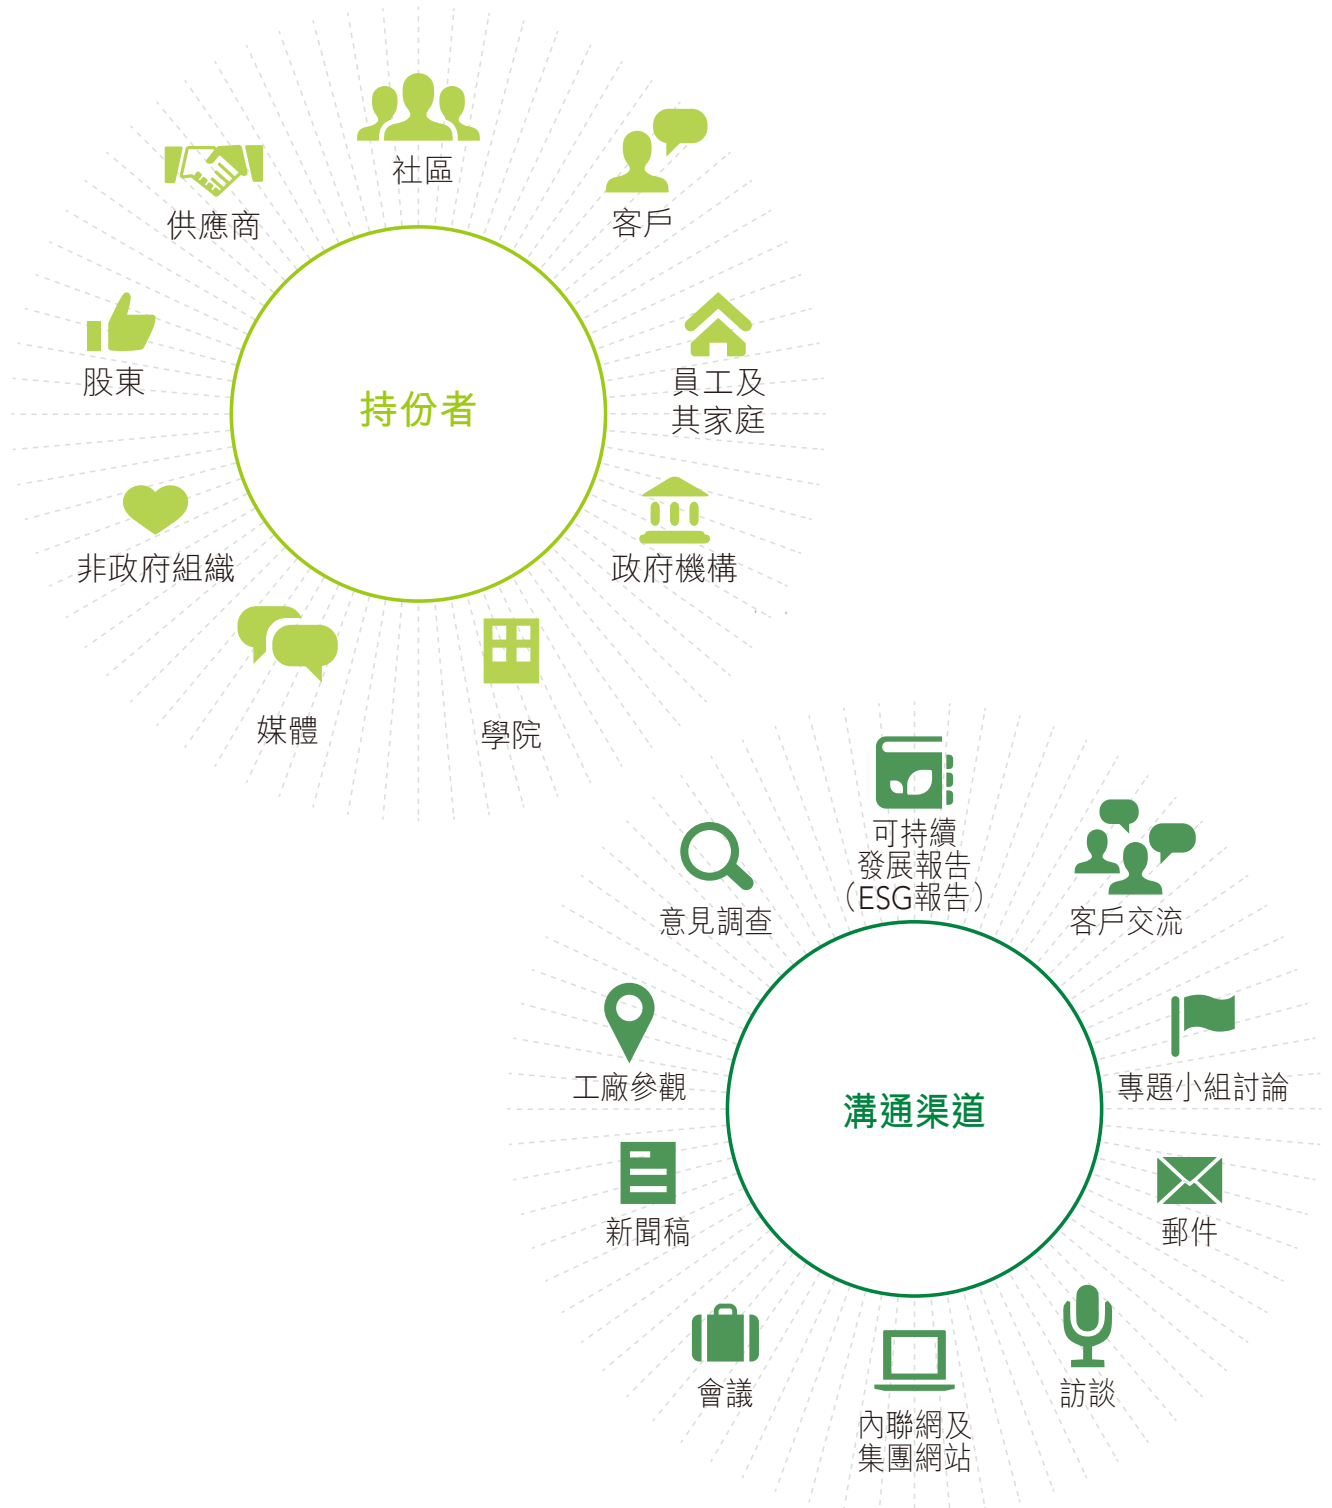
社區

客戶

供應商

股東

持份者

員工及其家庭

非政府組織

政府機構

媒體

學院

可持續發展報告（ESG報告）

意見調查

客戶交流

工廠參觀

溝通渠道

專題小組討論

新聞稿

郵件

會議

內聯網及集團網站

訪談